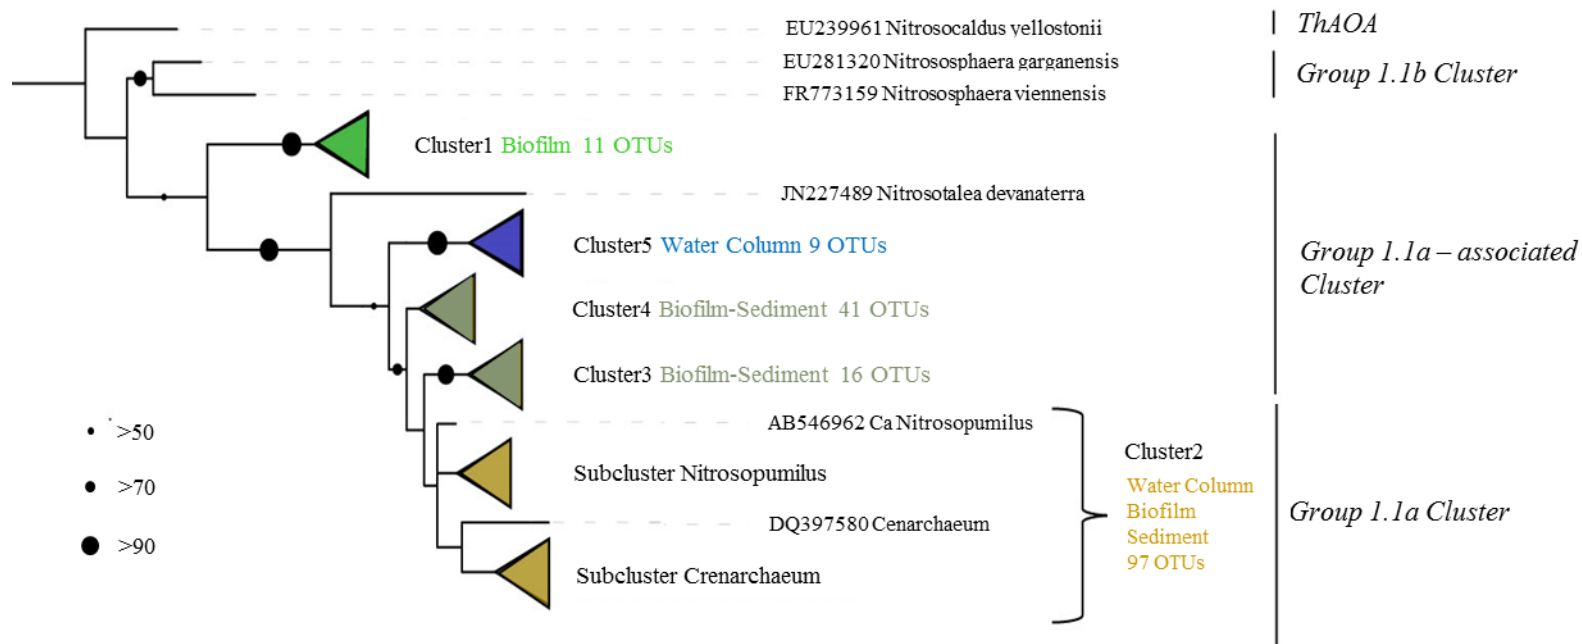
EU239961 Nitrosocaldus yellostonii

ThAOA

EU281320 Nitrososphaera garganensis

FR773159 Nitrososphaera viennensis

Group 1.1b Cluster

Cluster1 Biofilm 11 OTUs

JN227489 Nitrosotalea devanaterra

Cluster5 Water Column 9 OTUs

Group 1.1a – associated Cluster

Cluster4 Biofilm-Sediment 41 OTUs

Cluster3 Biofilm-Sediment 16 OTUs

AB546962 Ca Nitrosopumilus

Subcluster Nitrosopumilus

DQ397580 Cenarchaeum

Subcluster Crenarchaeum

Cluster2

Water Column
Biofilm
Sediment
97 OTUs

Group 1.1a Cluster

>50

>70

>90